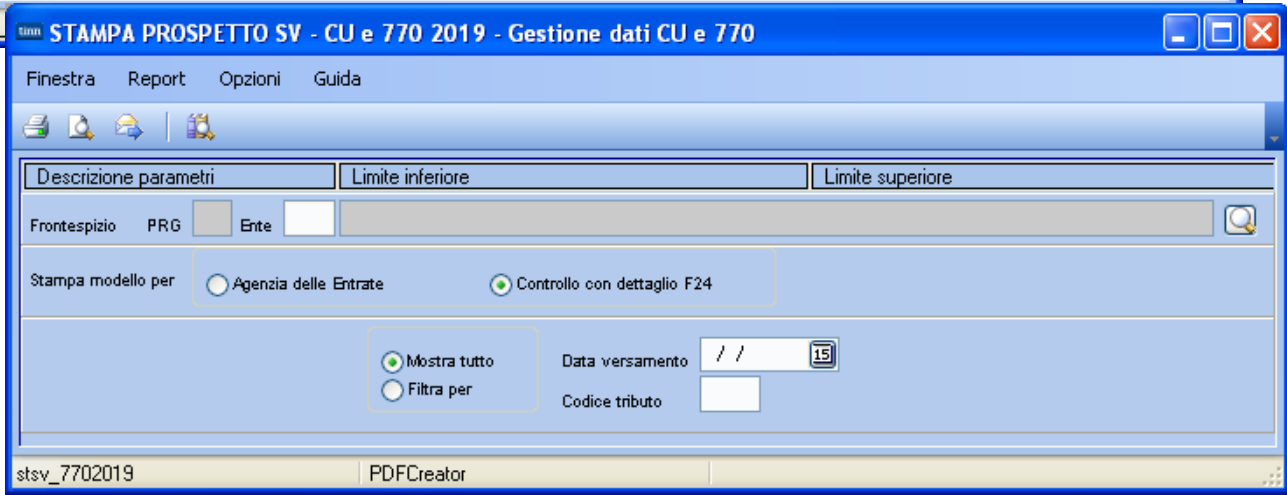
tinn STAMPA PROSPETTO SV - CU e 770 2019 - Gestione dati CU e 770

Finestra Report Opzioni Guida

Descrizione parametri | Limite inferiore | Limite superiore

Frontespizio PRG Ente

Stampa modello per
Agenzia delle Entrate
Controllo con dettaglio F24

Mostra tutto
Filtra per
Data versamento / /
15
Codice tributo

stsv_7702019 PDFCreator